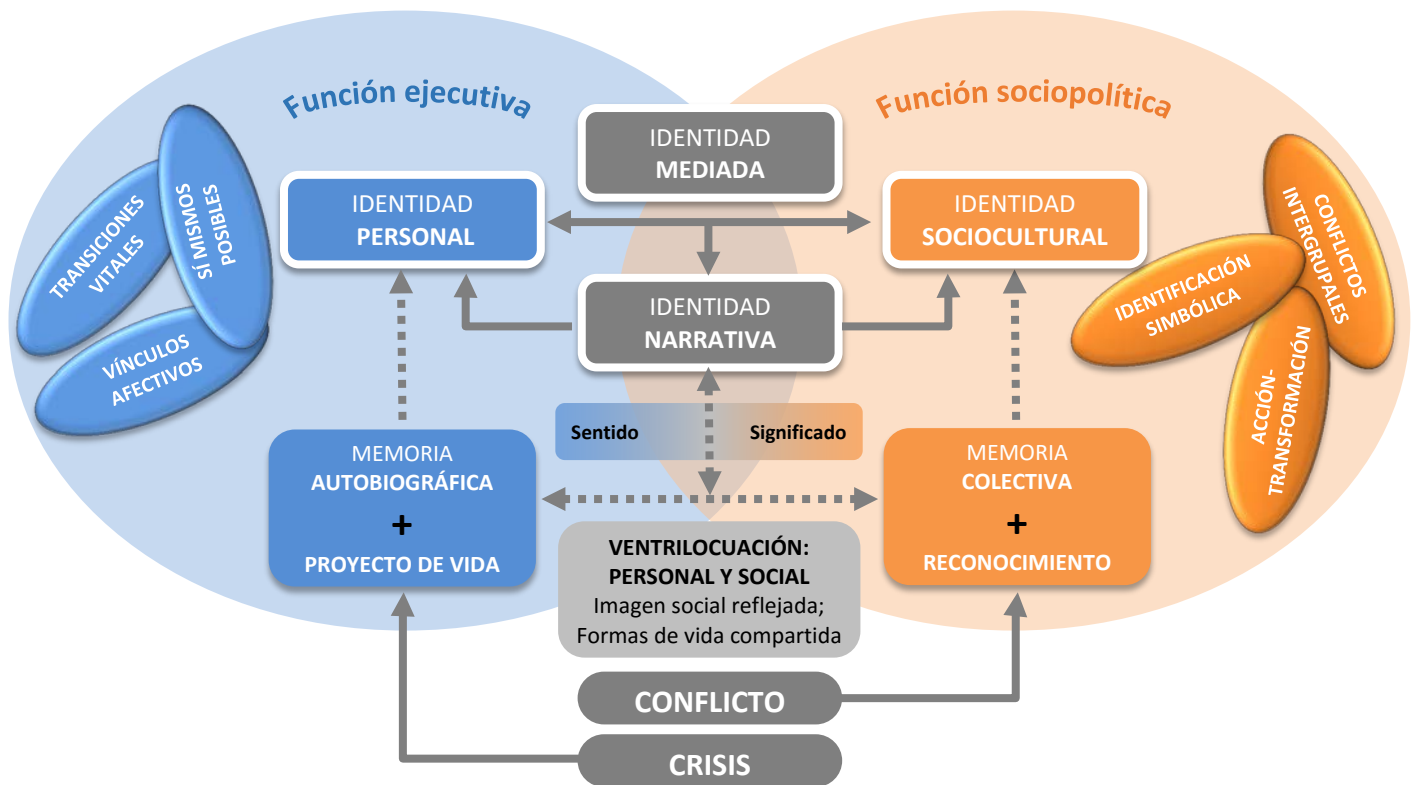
Función ejecutiva

Función sociopolítica

TRANSICIONES VITALES

SÍ MISMOS POSIBLES

VÍNCULOS AFECTIVOS

IDENTIDAD MEDIADA

IDENTIDAD PERSONAL

IDENTIDAD SOCIOCULTURAL

CONFLICTOS INTERGRUPALES

IDENTIFICACIÓN SIMBÓLICA

ACCIÓN-TRANSFORMACIÓN

IDENTIDAD NARRATIVA

Sentido

Significado

MEMORIA AUTOBIOGRÁFICA
+
PROYECTO DE VIDA

MEMORIA COLECTIVA
+
RECONOCIMIENTO

VENTRILOCUACIÓN: PERSONAL Y SOCIAL
Imagen social reflejada; Formas de vida compartida

CONFLICTO

CRISIS